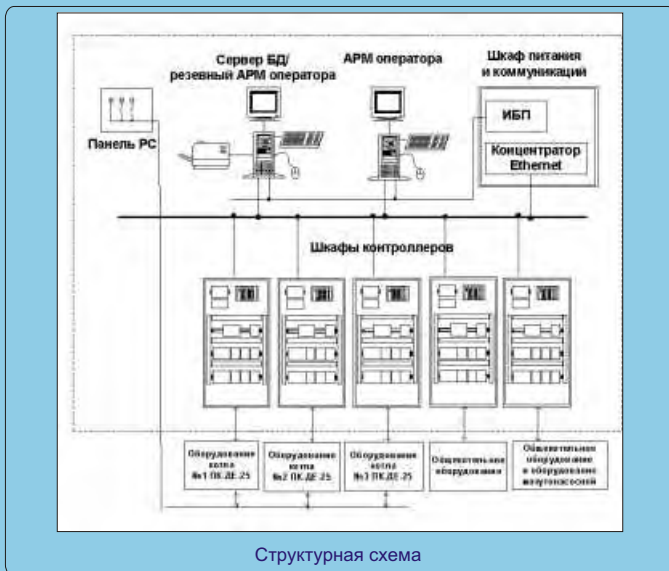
Сервер БД/ резевный АРМ оператора

АРМ оператора

Шкаф питания и коммуникаций

Панель РС

ИБП

Концентратор Ethernet

Шкафы контроллеров

Оборудование котла №1 ПК ДЕ 25

Оборудование котла №2 ПК ДЕ 25

Оборудование котла №3 ПК ДЕ 25

Общекотельное оборудование

Общекотельное оборудование и оборудование мазутонасосной

Структурная схема